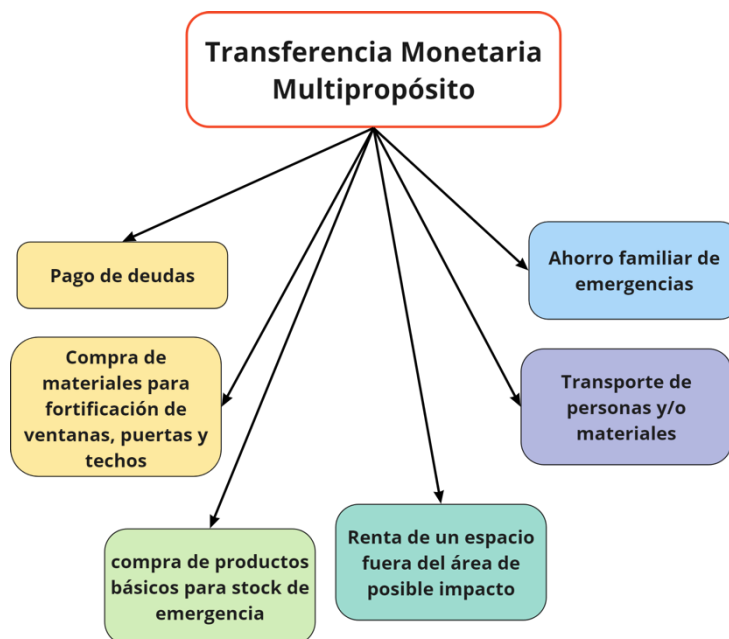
Transferencia Monetaria Multipropósito

Pago de deudas

Compra de materiales para fortificación de ventanas, puertas y techos

compra de productos básicos para stock de emergencia

Renta de un espacio fuera del área de posible impacto

Ahorro familiar de emergencias

Transporte de personas y/o materiales